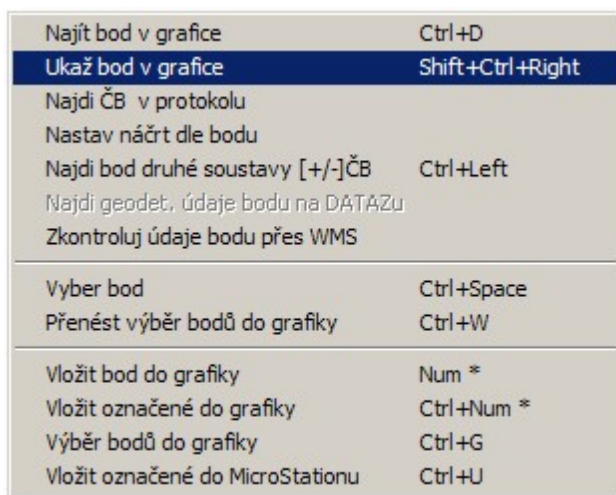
| | |
|---|---|
| Najít bod v grafice | Ctrl+D |
| Ukaž bod v grafice | Shift+Ctrl+Right |
| Najdi ČB v protokolu | |
| Nastav náčrt dle bodu | |
| Najdi bod druhé soustavy [+/-]ČB | Ctrl+Left |
| Najdi geodet. údaje bodu na DATAZu | |
| Zkontroluj údaje bodu přes WMS | |
| Vyber bod | Ctrl+Space |
| Přenést výběr bodů do grafiky | Ctrl+W |
| Vložit bod do grafiky | Num * |
| Vložit označené do grafiky | Ctrl+Num * |
| Výběr bodů do grafiky | Ctrl+G |
| Vložit označené do MicroStationu | Ctrl+U |